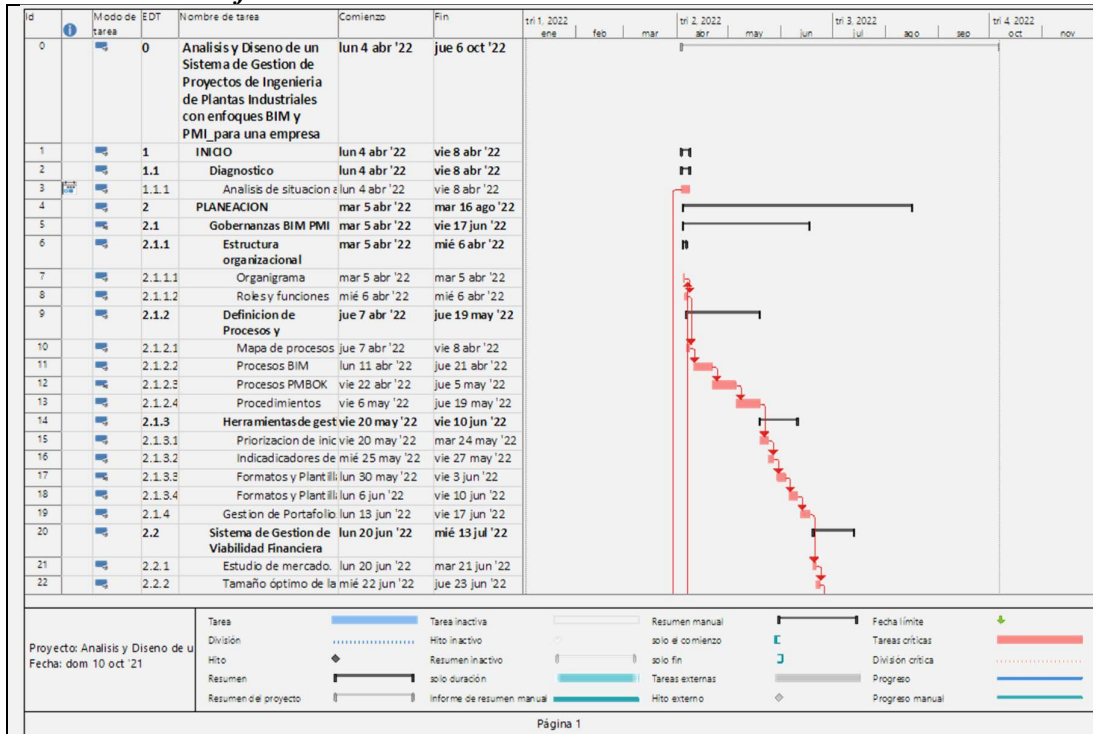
| Id | | Modo de tarea | EDT | Nombre de tarea | Comienzo | Fin |
|---|---|---|---|---|---|---|
| 0 | | | 0 | Analisis y Diseno de un Sistema de Gestion de Proyectos de Ingenieria de Plantas Industriales con enfoques BIM y PMI_para una empresa | lun 4 abr '22 | jue 6 oct '22 |
| 1 | | | 1 | INICIO | lun 4 abr '22 | vie 8 abr '22 |
| 2 | | | 1.1 | Diagnostico | lun 4 abr '22 | vie 8 abr '22 |
| 3 | | | 1.1.1 | Analisis de situacion a | lun 4 abr '22 | vie 8 abr '22 |
| 4 | | | 2 | PLANEACION | mar 5 abr '22 | mar 16 ago '22 |
| 5 | | | 2.1 | Gobernanzas BIM PMI | mar 5 abr '22 | vie 17 jun '22 |
| 6 | | | 2.1.1 | Estructura organizacional | mar 5 abr '22 | mié 6 abr '22 |
| 7 | | | 2.1.1.1 | Organigrama | mar 5 abr '22 | mar 5 abr '22 |
| 8 | | | 2.1.1.2 | Roles y funciones | mié 6 abr '22 | mié 6 abr '22 |
| 9 | | | 2.1.2 | Definicion de Procesos y | jue 7 abr '22 | jue 19 may '22 |
| 10 | | | 2.1.2.1 | Mapa de procesos | jue 7 abr '22 | vie 8 abr '22 |
| 11 | | | 2.1.2.2 | Procesos BIM | lun 11 abr '22 | jue 21 abr '22 |
| 12 | | | 2.1.2.3 | Procesos PMBOK | vie 22 abr '22 | jue 5 may '22 |
| 13 | | | 2.1.2.4 | Procedimientos | vie 6 may '22 | jue 19 may '22 |
| 14 | | | 2.1.3 | Herramientas de gest | vie 20 may '22 | vie 10 jun '22 |
| 15 | | | 2.1.3.1 | Priorizacion de inic | vie 20 may '22 | mar 24 may '22 |
| 16 | | | 2.1.3.2 | Indicadicadores de | mié 25 may '22 | vie 27 may '22 |
| 17 | | | 2.1.3.3 | Formatos y Plantill | lun 30 may '22 | vie 3 jun '22 |
| 18 | | | 2.1.3.4 | Formatos y Plantill | lun 6 jun '22 | vie 10 jun '22 |
| 19 | | | 2.1.4 | Gestion de Portafolio | lun 13 jun '22 | vie 17 jun '22 |
| 20 | | | 2.2 | Sistema de Gestion de Viabilidad Financiera | lun 20 jun '22 | mié 13 jul '22 |
| 21 | | | 2.2.1 | Estudio de mercado. | lun 20 jun '22 | mar 21 jun '22 |
| 22 | | | 2.2.2 | Tamaño óptimo de la | mié 22 jun '22 | jue 23 jun '22 |

tri 1, 2022 ene feb mar tri 2, 2022 abr may jun tri 3, 2022 jul ago sep tri 4, 2022 oct nov

Proyecto: Analisis y Diseno de u
Fecha: dom 10 oct '21

Tarea
División
Hito
Resumen
Resumen del proyecto
Tarea inactiva
Hito inactivo
Resumen inactivo
solo duración
Informe de resumen manual
Resumen manual
solo el comienzo
solo fin
Tareas externas
Hito externo
Fecha límite
Tareas críticas
División crítica
Progreso
Progreso manual

Página 1